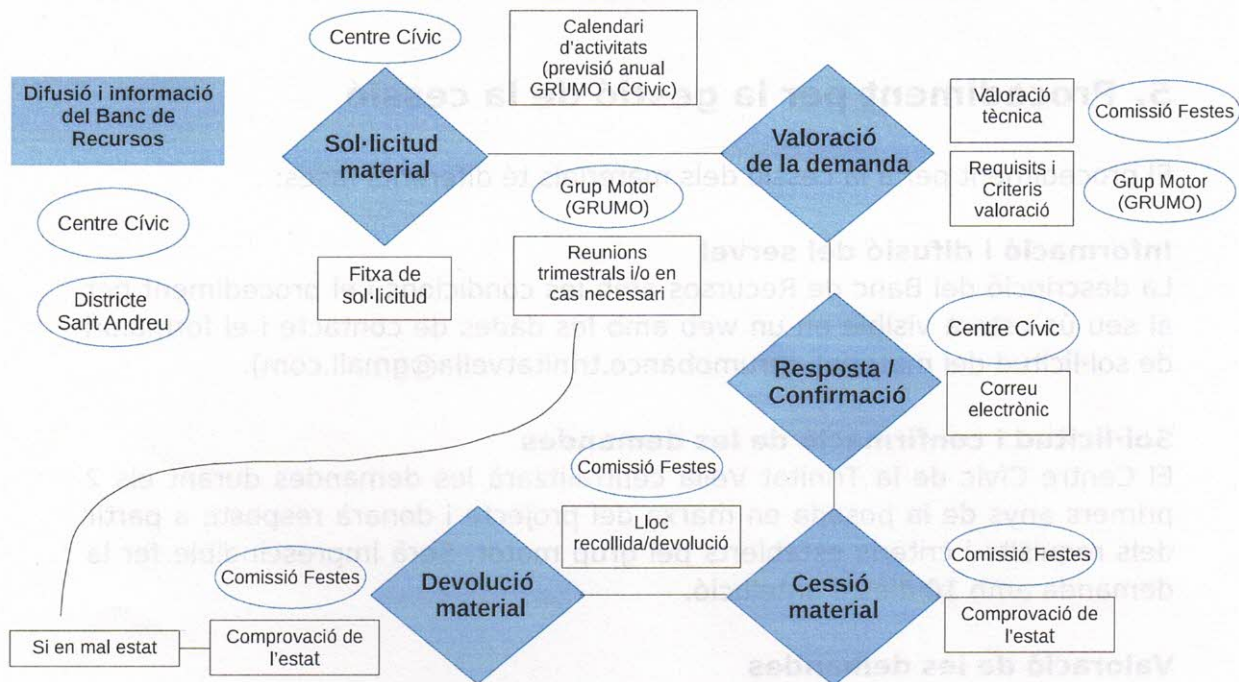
Difusió i informació del Banc de Recursos

Centre Cívic

Districte Sant Andreu

Centre Cívic

Sol·licitud material

Fitxa de sol·licitud

Calendari d'activitats (previsió anual GRUMO i CCivic)

Grup Motor (GRUMO)

Reunions trimestrals i/o en cas necessari

Valoració de la demanda

Valoració tècnica

Requisits i Criteris valoració

Comissió Festes

Grup Motor (GRUMO)

Centre Cívic

Resposta / Confirmació

Correu electrònic

Comissió Festes

Lloc recollida/devolució

Comissió Festes

Devolució material

Cessió material

Comissió Festes

Comprovació de l'estat

Si en mal estat

Comprovació de l'estat